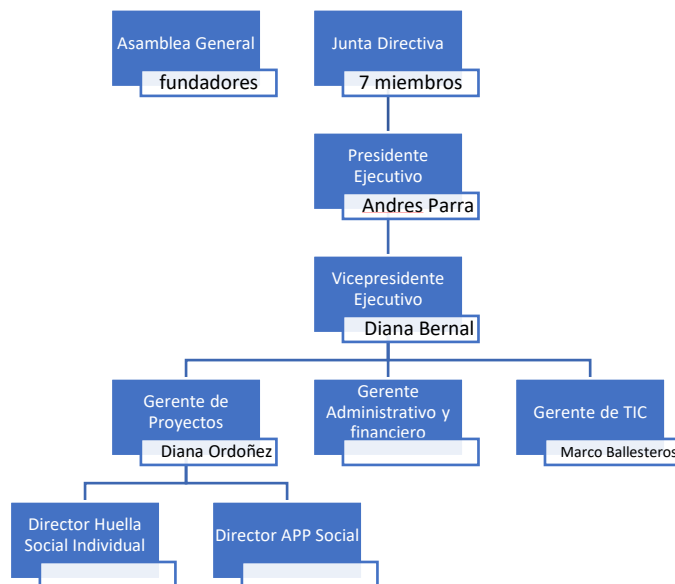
Asamblea General
fundadores

Junta Directiva
7 miembros

Presidente Ejecutivo
Andres Parra

Vicepresidente Ejecutivo
Diana Bernal

Gerente de Proyectos
Diana Ordoñez

Gerente Administrativo y financiero

Gerente de TIC
Marco Ballesteros

Director Huella Social Individual

Director APP Social